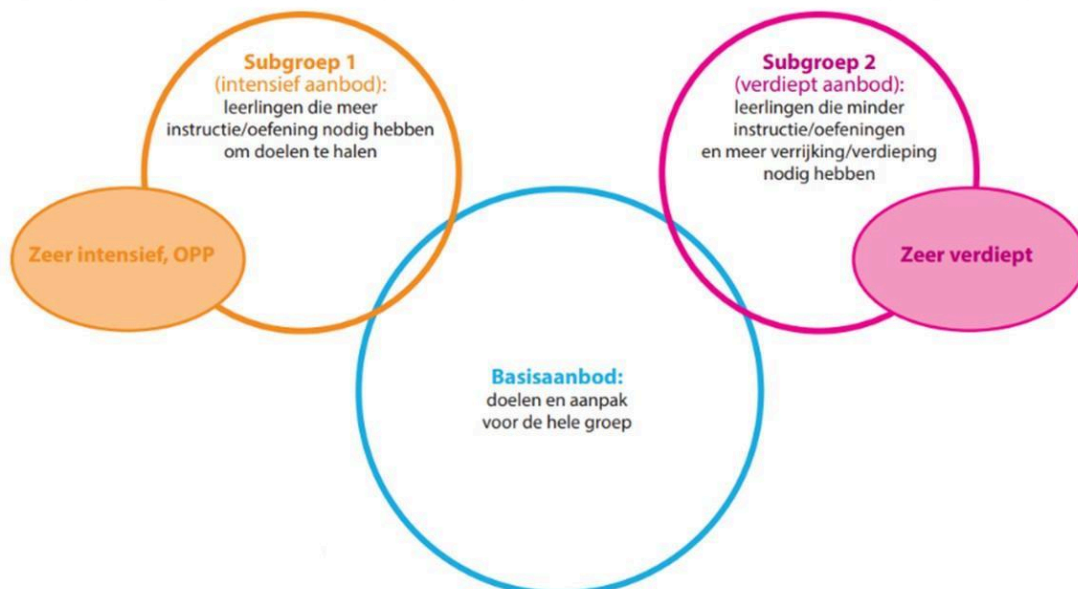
Subgroep 1
(intensief aanbod):
leerlingen die meer instructie/oefening nodig hebben om doelen te halen

Subgroep 2
(verdiept aanbod):
leerlingen die minder instructie/oefeningen en meer verrijking/verdieping nodig hebben

Zeer intensief, OPP

Zeer verdiept

Basisaanbod:
doelen en aanpak voor de hele groep